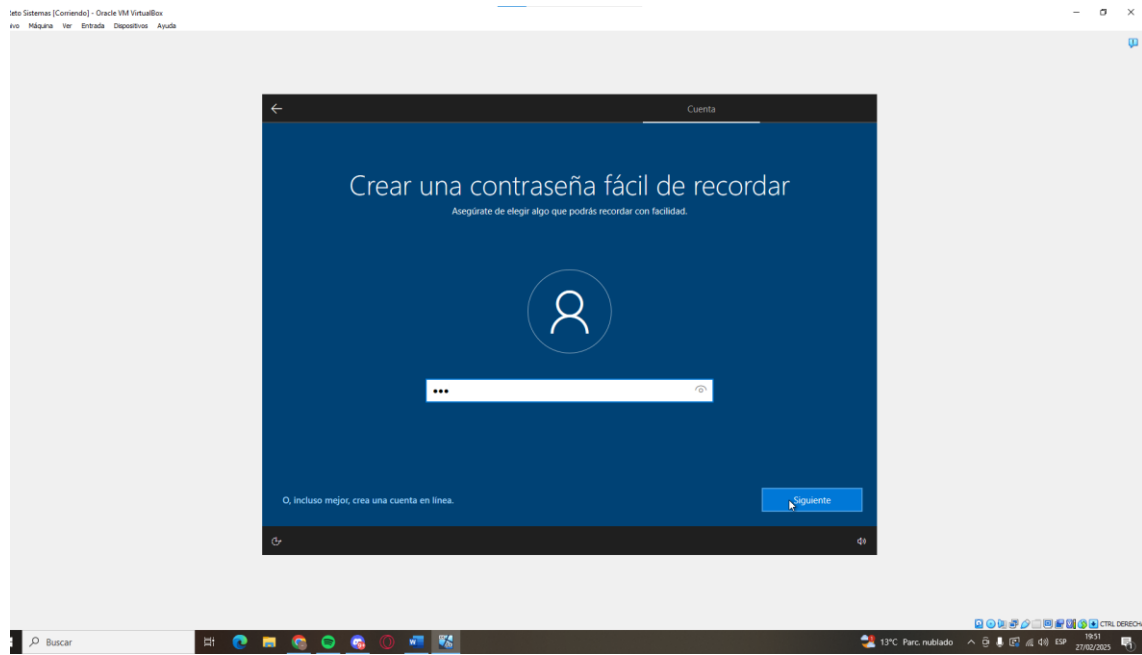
:eto Sistemas [Corriendo] - Oracle VM VirtualBox
ivo Máquina Ver Entrada Dispositivos Ayuda

Cuenta

Crear una contraseña fácil de recordar

Asegúrate de elegir algo que podrás recordar con facilidad.

•••

O, incluso mejor, crea una cuenta en línea.

Siguiente

CTRL DERECHA

Buscar

13°C Parc. nublado

ESP

19:51
27/02/2025